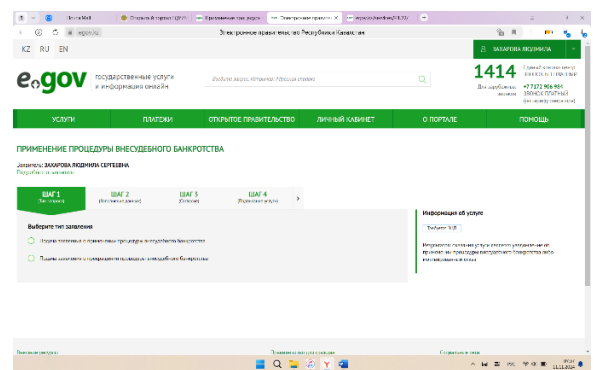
Входящие Mail | Открытие А: портал | ЕГОВ | Электронное правительство | Электронное правите | ×

egov.kz

Электронное правительство Республики Казахстан

KZ RU EN

ЗАХАРОВА ЛЮДМИЛА

egov

государственные услуги и информация онлайн

Введите запрос. Например: Адресная справка

1414

Единый контакт-центр БЕСПЛАТНЫЙ

Для зарубежных звонков

+7 7172 906 904 ЗВОНОК ПЛАТНЫЙ

УСЛУГИ

ПЛАТЕЖИ

ОТКРЫТОЕ ПРАВИТЕЛЬСТВО

ЛИЧНЫЙ КАБИНЕТ

О ПОРТАЛЕ

ПОМОЩЬ

ПРИМЕНЕНИЕ ПРОЦЕДУРЫ ВНЕСУДЕБНОГО БАНКРОТСТВА

Заявитель: ЗАХАРОВА ЛЮДМИЛА СЕРГЕЕВНА

Подробнее о заявителе

ШАГ 1
(Тип заявки)

ШАГ 2
(Заполнение данных)

ШАГ 3
(Согласие)

ШАГ 4
(Подписание услуги)

Выберите тип заявления

Подача заявления о применении процедуры внесудебного банкротства

Подача заявления о прекращении процедуры внесудебного банкротства

Информация об услуге

Тип/Вист: ФЛ

Результатом оказания услуги является уведомление о применении процедуры внесудебного банкротства либо мотивированный отказ

Полезные ресурсы

Правила пользования порталом

Социальные сети